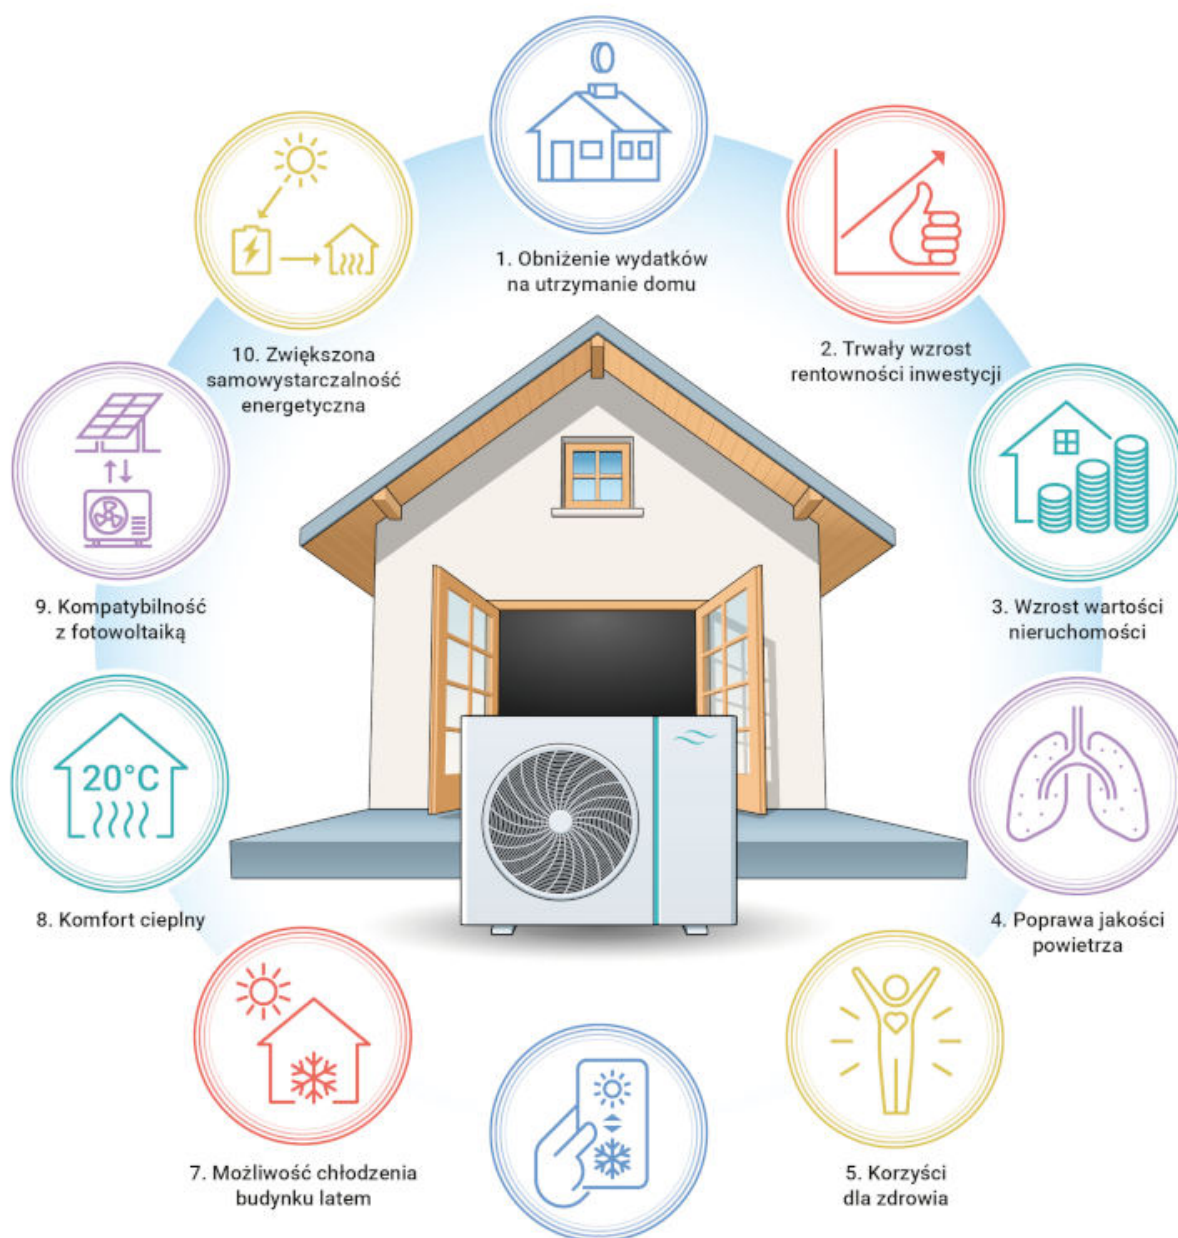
1. Obniżenie wydatków na utrzymanie domu

2. Trwały wzrost rentowności inwestycji

3. Wzrost wartości nieruchomości

4. Poprawa jakości powietrza

5. Korzyści dla zdrowia

7. Możliwość chłodzenia budynku latem

8. Komfort cieplny

20°C

9. Kompatybilność z fotowoltaiką

10. Zwiększona samowystarczalność energetyczna